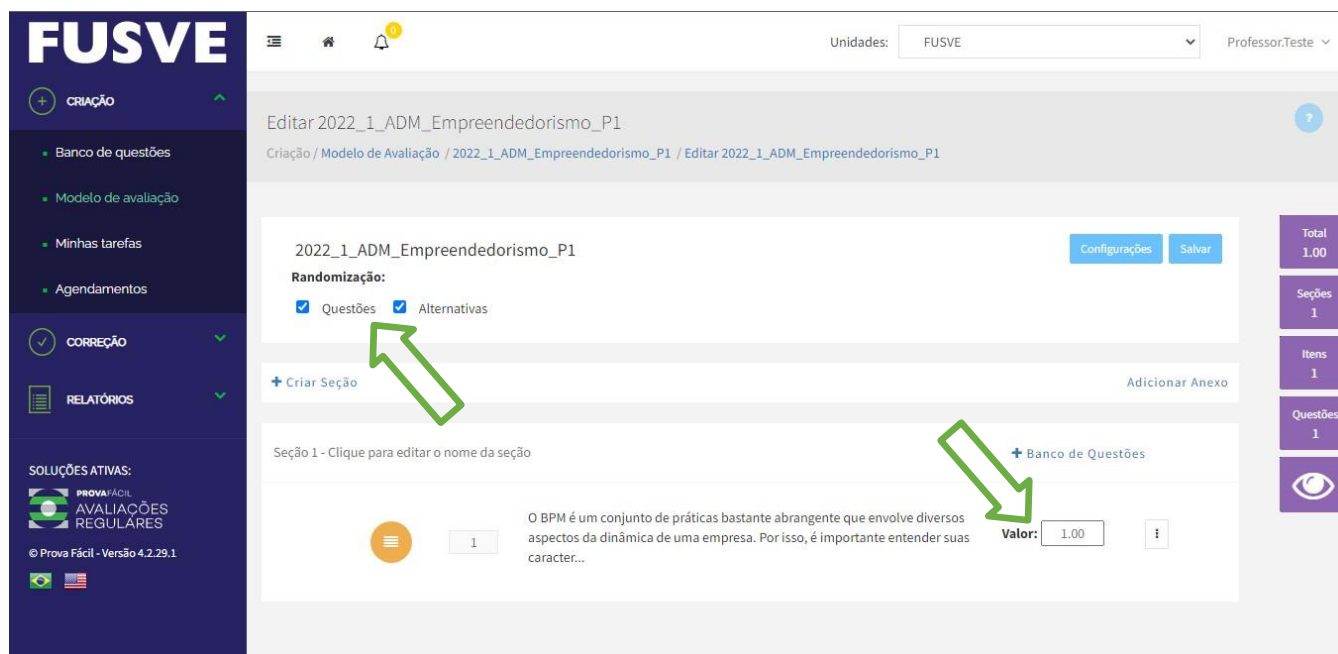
FUSVE

CRIAÇÃO

Banco de questões

Modelo de avaliação

Minhas tarefas

Agendamentos

CORREÇÃO

RELATÓRIOS

SOLUÇÕES ATIVAS:

PROVAFÁCIL AVALIAÇÕES REGULARES

© Prova Fácil - Versão 4.2.29.1

0

Unidades: FUSVE

Professor.Teste

Editar 2022_1_ADM_Empreendedorismo_P1

Criação / Modelo de Avaliação / 2022_1_ADM_Empreendedorismo_P1 / Editar 2022_1_ADM_Empreendedorismo_P1

?

2022_1_ADM_Empreendedorismo_P1

Randomização:

Questões Alternativas

Configurações Salvar

Total 1.00

Seções 1

Itens 1

Questões 1

+ Criar Seção

Adicionar Anexo

Seção 1 - Clique para editar o nome da seção

+ Banco de Questões

1

O BPM é um conjunto de práticas bastante abrangente que envolve diversos aspectos da dinâmica de uma empresa. Por isso, é importante entender suas caracter...

Valor: 1.00